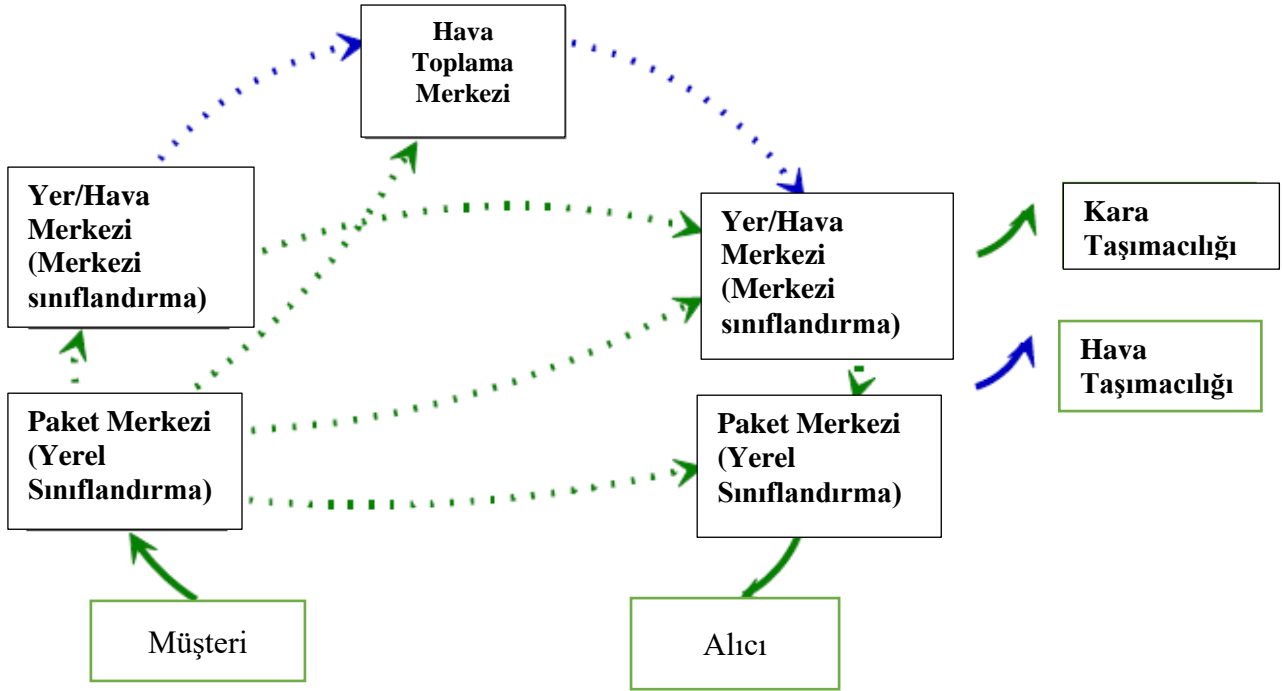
Hava Toplama Merkezi

Yer/Hava Merkezi (Merkezi sınıflandırma)

Yer/Hava Merkezi (Merkezi sınıflandırma)

Kara Taşımacılığı

Hava Taşımacılığı

Paket Merkezi (Yerel Sınıflandırma)

Paket Merkezi (Yerel Sınıflandırma)

Müşteri

Alıcı